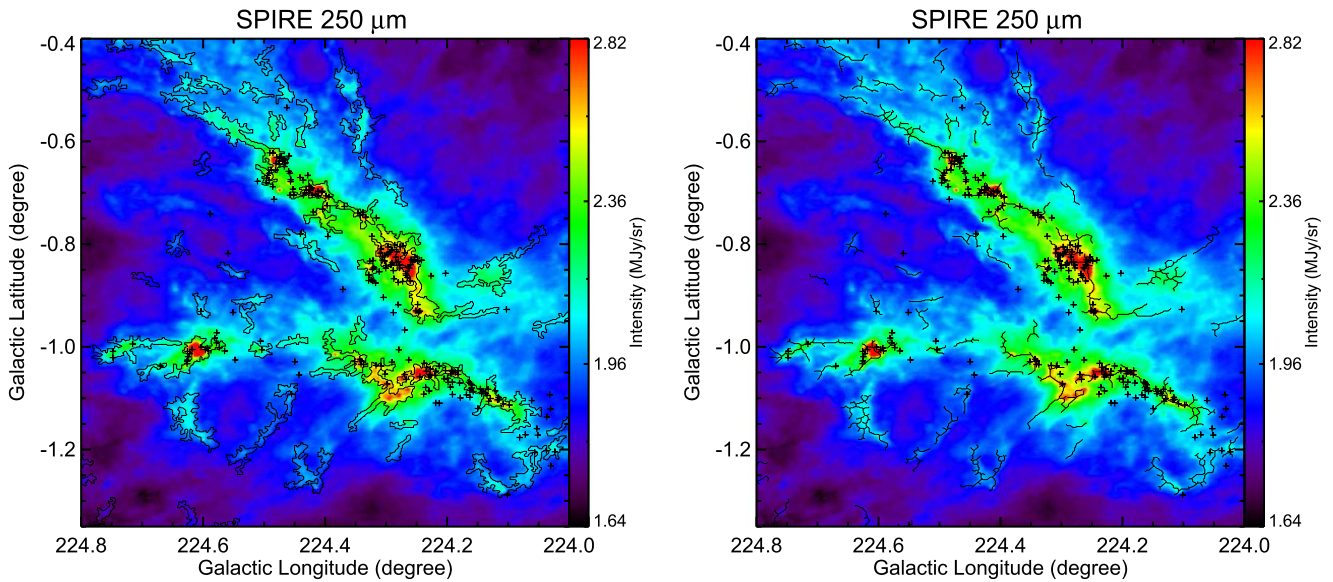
SPIRE 250 μm

-0.4
-0.6
-0.8
-1.0
-1.2

Galactic Latitude (degree)

224.8 224.6 224.4 224.2 224.0

Galactic Longitude (degree)

2.82
2.36
1.96
1.64

Intensity (MJy/sr)

SPIRE 250 μm

-0.4
-0.6
-0.8
-1.0
-1.2

Galactic Latitude (degree)

224.8 224.6 224.4 224.2 224.0

Galactic Longitude (degree)

2.82
2.36
1.96
1.64

Intensity (MJy/sr)